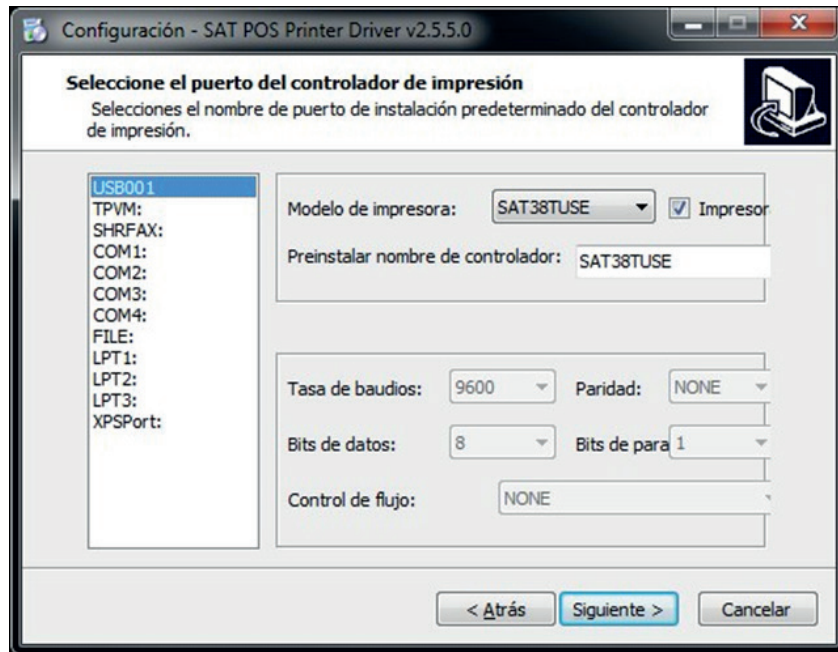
Configuración - SAT POS Printer Driver v2.5.5.0

Seleccione el puerto del controlador de impresión

Selecciones el nombre de puerto de instalación predeterminado del controlador de impresión.

USB001
TPVM:
SHRFAX:
COM1:
COM2:
COM3:
COM4:
FILE:
LPT1:
LPT2:
LPT3:
XPSPort:

Modelo de impresora: SAT38TUSE Impresor

Preinstalar nombre de controlador: SAT38TUSE

Tasa de baudios: 9600 Paridad: NONE

Bits de datos: 8 Bits de para 1

Control de flujo: NONE

< Atrás Siguiente > Cancelar